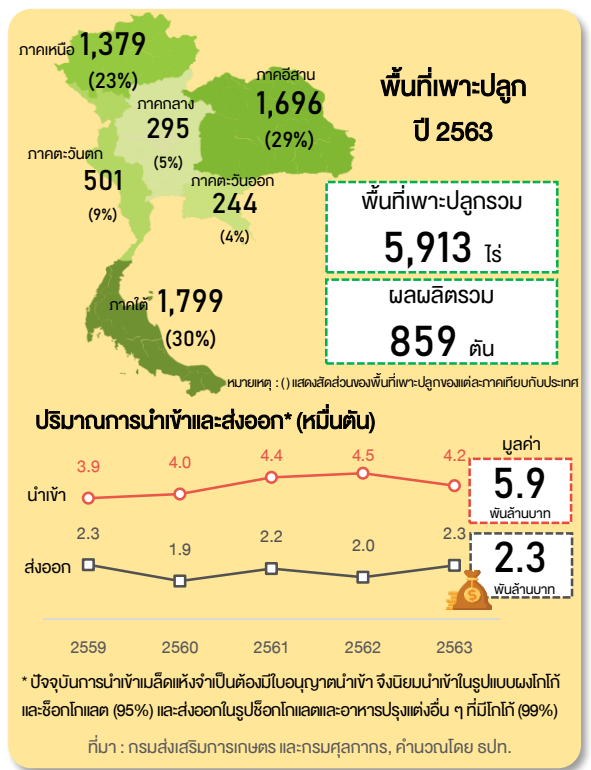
ภาคเหนือ 1,379 (23%)

ภาคกลาง 295 (5%)

ภาคอีสาน 1,696 (29%)

ภาคตะวันตก 501 (9%)

ภาคตะวันออก 244 (4%)

ภาคใต้ 1,799 (30%)

พื้นที่เพาะปลูก ปี 2563

พื้นที่เพาะปลูกรวม
5,913 ไร่

ผลผลิตรวม
859 ตัน

หมายเหตุ : () แสดงสัดส่วนของพื้นที่เพาะปลูกของแต่ละภาคเทียบกับประเทศ

ปริมาณการนำเข้าและส่งออก* (หมื่นตัน)

มูลค่า

นำเข้า 3.9 4.0 4.4 4.5 4.2

5.9 พันล้านบาท

ส่งออก 2.3 1.9 2.2 2.0 2.3

2.3 พันล้านบาท

2559 2560 2561 2562 2563

* ปัจจุบันการนำเข้าเมล็ดแห้งจำเป็นต้องมีใบอนุญาตนำเข้า จึงนิยมนำเข้าในรูปแบบผงโกโก้และช็อกโกแลต (95%) และส่งออกในรูปช็อกโกแลตและอาหารปรุงแต่งอื่น ๆ ที่มีโกโก้ (99%)

ที่มา : กรมส่งเสริมการเกษตร และกรมศุลกากร, คำนวณโดย ธปท.